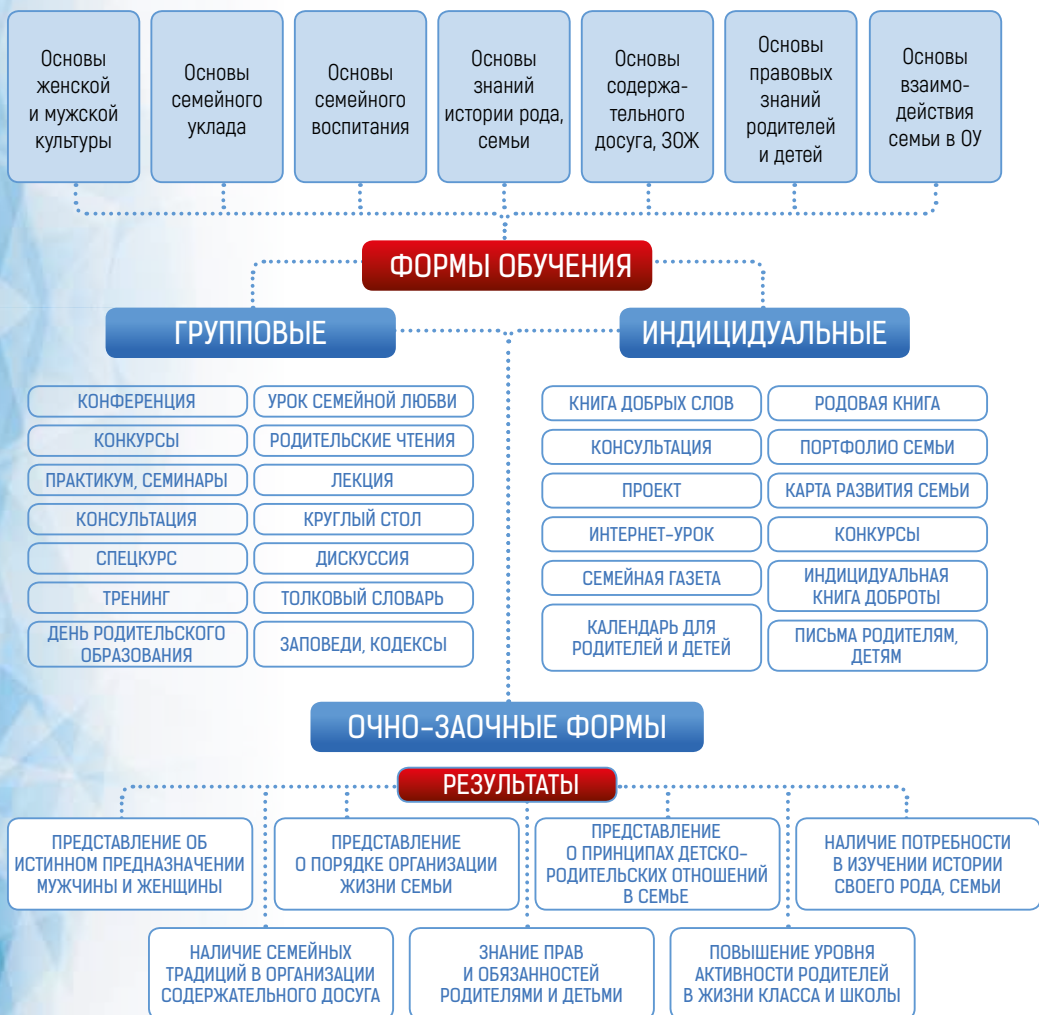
Основы женской и мужской культуры

Основы семейного уклада

Основы семейного воспитания

Основы знаний истории рода, семьи

Основы содержательного досуга, ЗОЖ

Основы правовых знаний родителей и детей

Основы взаимодействия семьи в ОУ

ФОРМЫ ОБУЧЕНИЯ

ГРУППОВЫЕ

ИНДИЦИДУАЛЬНЫЕ

КОНФЕРЕНЦИЯ
КОНКУРСЫ
ПРАКТИКУМ, СЕМИНАРЫ
КОНСУЛЬТАЦИЯ
СПЕЦКУРС
ТРЕНИНГ
ДЕНЬ РОДИТЕЛЬСКОГО ОБРАЗОВАНИЯ

УРОК СЕМЕЙНОЙ ЛЮБВИ
РОДИТЕЛЬСКИЕ ЧТЕНИЯ
ЛЕКЦИЯ
КРУГЛЫЙ СТОЛ
ДИСКУССИЯ
ТОЛКОВЫЙ СЛОВАРЬ
ЗАПОВЕДИ, КОДЕКСЫ

КНИГА ДОБРЫХ СЛОВ
КОНСУЛЬТАЦИЯ
ПРОЕКТ
ИНТЕРНЕТ-УРОК
СЕМЕЙНАЯ ГАЗЕТА
КАЛЕНДАРЬ ДЛЯ РОДИТЕЛЕЙ И ДЕТЕЙ

РОДОВАЯ КНИГА
ПОРТФОЛИО СЕМЬИ
КАРТА РАЗВИТИЯ СЕМЬИ
КОНКУРСЫ
ИНДИЦИДУАЛЬНАЯ КНИГА ДОБРОТЫ
ПИСЬМА РОДИТЕЛЯМ, ДЕТЯМ

ОЧНО-ЗАОЧНЫЕ ФОРМЫ

РЕЗУЛЬТАТЫ

ПРЕДСТАВЛЕНИЕ ОБ ИСТИННОМ ПРЕДНАЗНАЧЕНИИ МУЖЧИНЫ И ЖЕНЩИНЫ

ПРЕДСТАВЛЕНИЕ О ПОРЯДКЕ ОРГАНИЗАЦИИ ЖИЗНИ СЕМЬИ

ПРЕДСТАВЛЕНИЕ О ПРИНЦИПАХ ДЕТСКО-РОДИТЕЛЬСКИХ ОТНОШЕНИЙ В СЕМЬЕ

НАЛИЧИЕ ПОТРЕБНОСТИ В ИЗУЧЕНИИ ИСТОРИИ СВОЕГО РОДА, СЕМЬИ

НАЛИЧИЕ СЕМЕЙНЫХ ТРАДИЦИЙ В ОРГАНИЗАЦИИ СОДЕРЖАТЕЛЬНОГО ДОСУГА

ЗНАНИЕ ПРАВ И ОБЯЗАННОСТЕЙ РОДИТЕЛЯМИ И ДЕТЬМИ

ПОВЫШЕНИЕ УРОВНЯ АКТИВНОСТИ РОДИТЕЛЕЙ В ЖИЗНИ КЛАССА И ШКОЛЫ